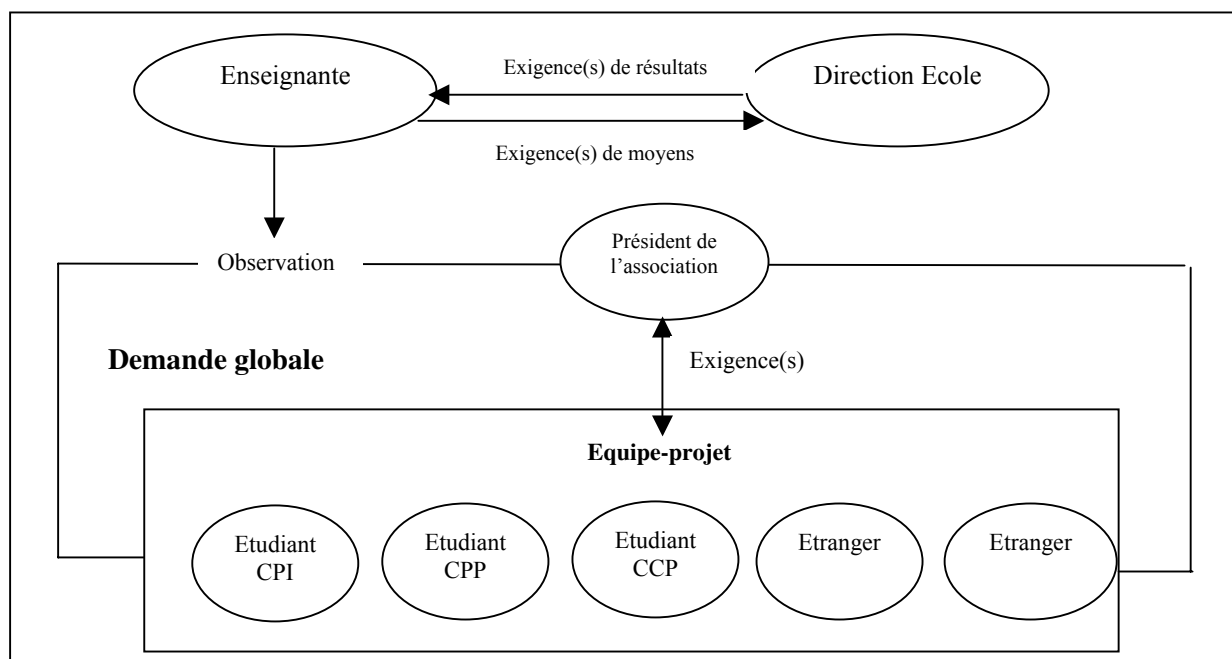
Enseignante

Exigence(s) de résultats

Direction Ecole

Exigence(s) de moyens

Observation

Président de l'association

Demande globale

Exigence(s)

Equipe-projet

Etudiant CPI

Etudiant CPP

Etudiant CCP

Etranger

Etranger